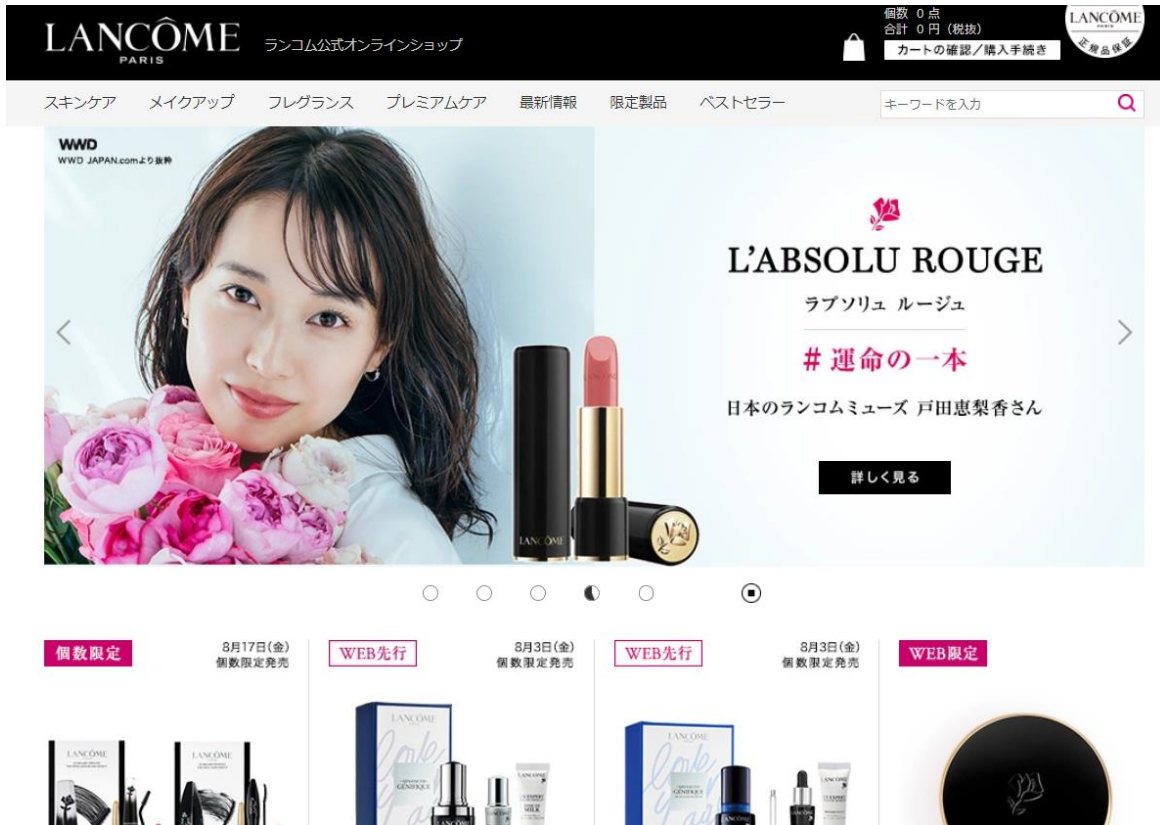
LANCÔME
PARIS
ランコム公式オンラインショップ

個数 0点
合計 0円 (税抜)
カートの確認／購入手続き

LANCÔME
正規品保証

スキンケア　メイクアップ　フレグランス　プレミアムケア　最新情報　限定製品　ベストセラー

キーワードを入力

WWD
WWD JAPAN.comより抜粋

L'ABSOLU ROUGE
ラプソリュ ルージュ
# 運命の一本
日本のランコムミューズ 戸田恵梨香さん
詳しく見る

LANCÔME

個数限定
8月17日(金)
個数限定発売

WEB先行
8月3日(金)
個数限定発売

WEB先行
8月3日(金)
個数限定発売

WEB限定

LANCÔME
LANCÔME
LANCÔME
GÉNIFIQUE
LANCÔME
GÉNIFIQUE